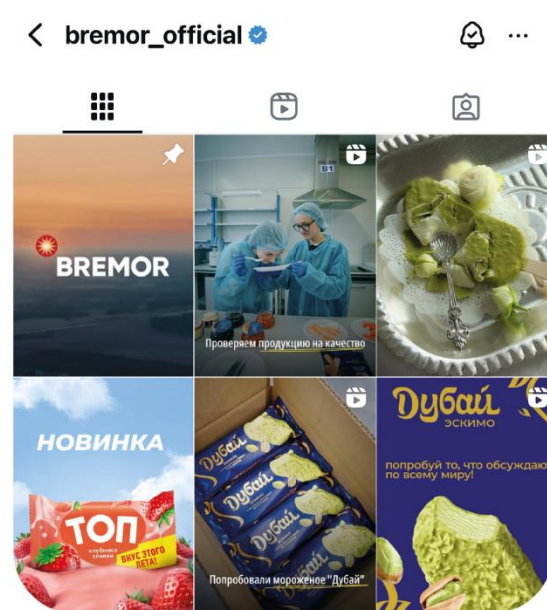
bremor_official

BREMOR

B1

Проверяем продукцию на качество

НОВИНКА

ТОП

клубника сливки

ВКУС ЭТОГО ЛЕТА!

Дубай

Дубай

Дубай

Попробовали мороженое "Дубай"

Дубай

ЭСКИМО

попробуй то, что обсуждают по всему миру!